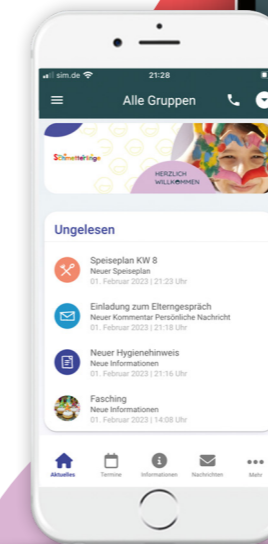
sim.de 21:28

Alle Gruppen

Schmetterlinge

HERZLICH WILLKOMMEN

Ungelesen

Speiseplan KW 8
Neuer Speiseplan
01. Februar 2023 | 21:23 Uhr

Einladung zum Elterngespräch
Neuer Kommentar Persönliche Nachricht
01. Februar 2023 | 21:18 Uhr

Neuer Hygienehinweis
Neue Informationen
01. Februar 2023 | 21:16 Uhr

Fasching
Neue Informationen
01. Februar 2023 | 14:08 Uhr

Aktuelles
Termine
Informationen
Nachrichten
Mehr